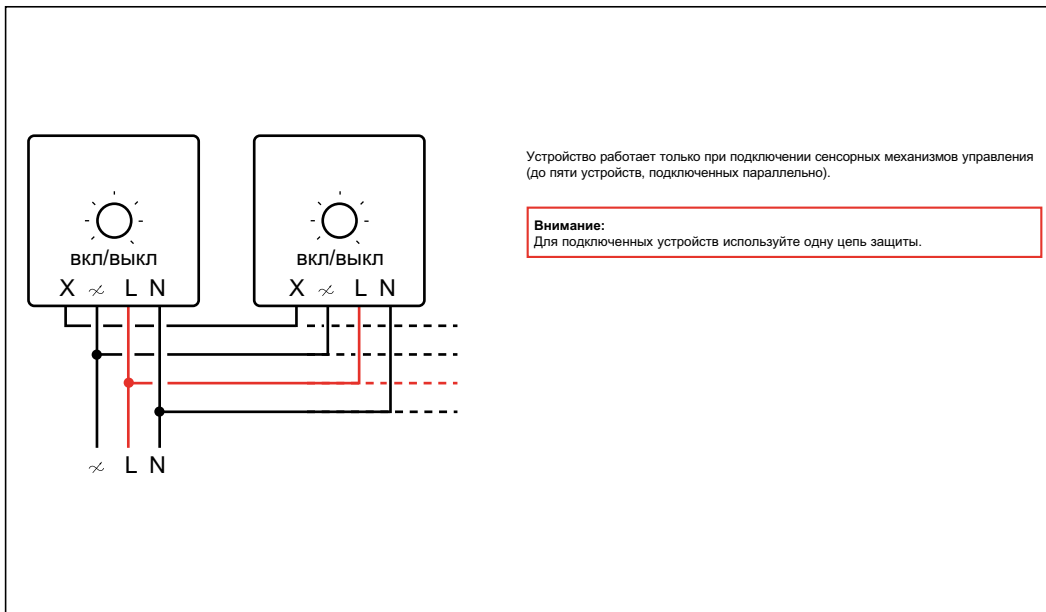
вкл/выкл
X $\nsim$ L N

вкл/выкл
X $\nsim$ L N

$\nsim$ L N

Устройство работает только при подключении сенсорных механизмов управления (до пяти устройств, подключенных параллельно).

**Внимание:**
Для подключенных устройств используйте одну цепь защиты.